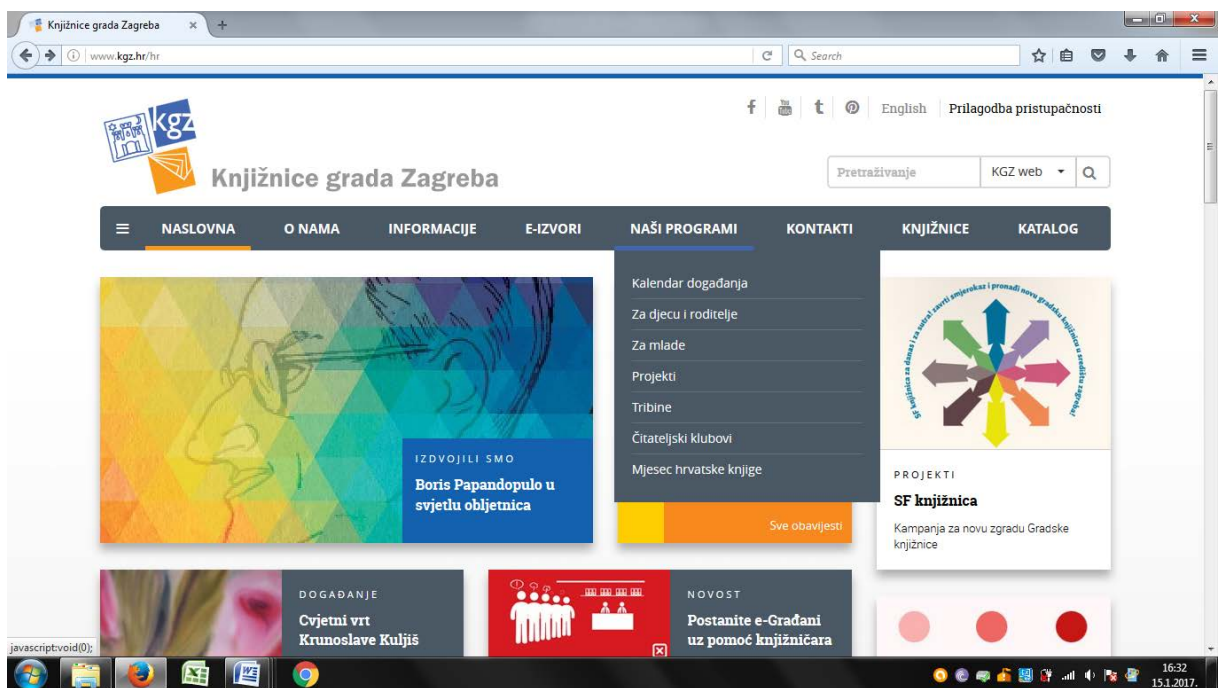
Knjižnice grada Zagreba ×

www.kgz.hr/hr

Search

kgz

Knjižnice grada Zagreba

English | Prilagodba pristupačnosti

Pretraživanje | KGZ web

NASLOVNA | O NAMA | INFORMACIJE | E-IZVORI | NAŠI PROGRAMI | KONTAKTI | KNJIŽNICE | KATALOG

Kalendar događanja
Za djecu i roditelje
Za mlade
Projekti
Tribine
Čitateljski klubovi
Mjesec hrvatske knjige

IZDVOJILI SMO
Boris Papandopulo u svjetlu obljetnica

Sve obavijesti

SF knjižnica za danas i za sutra! zavrti smjerokaz i pronađi novu gradsku knjižnicu u središtu zagreba!

PROJEKTI
SF knjižnica
Kampanja za novu zgradu Gradske knjižnice

DOGAĐANJE
Cvjetni vrt Krunoslave Kuljiš

NOVOST
Postanite e-Građani uz pomoć knjižničara

javascript:void(0);

16:32
15.1.2017.